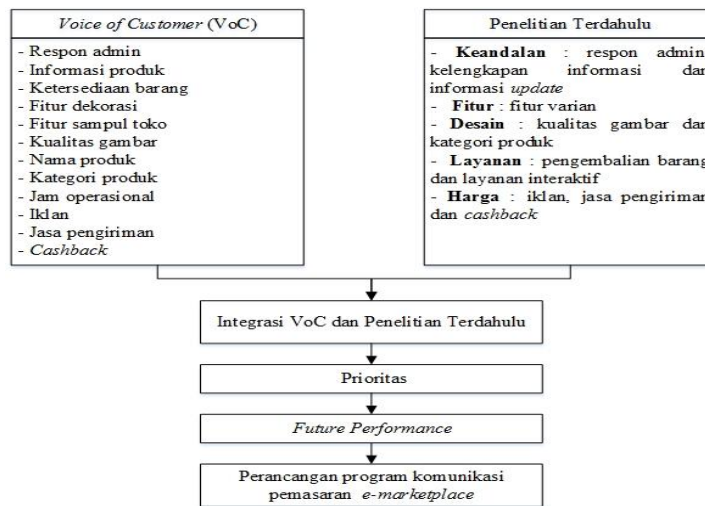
Voice of Customer (VoC)

- Respon admin
- Informasi produk
- Ketersediaan barang
- Fitur dekorasi
- Fitur sampul toko
- Kualitas gambar
- Nama produk
- Kategori produk
- Jam operasional
- Iklan
- Jasa pengiriman
- Cashback

Penelitian Terdahulu

- Keandalan : respon admin kelengkapan informasi dan informasi update
- Fitur : fitur varian
- Desain : kualitas gambar dan kategori produk
- Layanan : pengembalian barang dan layanan interaktif
- Harga : iklan, jasa pengiriman dan cashback

Integrasi VoC dan Penelitian Terdahulu

Prioritas

Future Performance

Perancangan program komunikasi pemasaran e-marketplace